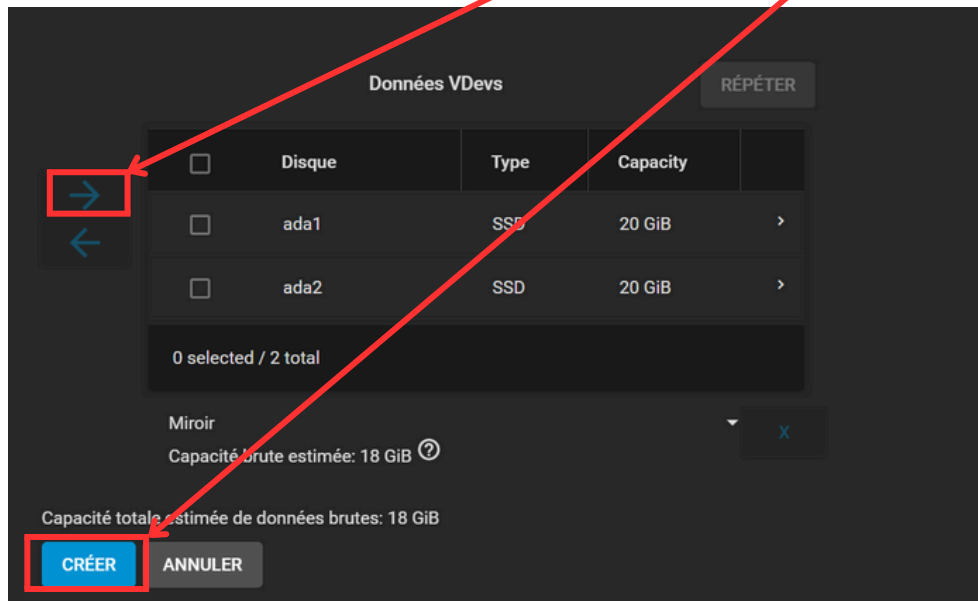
Données VDevs

RÉPÉTER

| | Disque | Type | Capacity |
|---|---|---|---|
| | ada1 | SSD | 20 GiB |
| | ada2 | SSD | 20 GiB |

0 selected / 2 total

Miroir

X

Capacité brute estimée: 18 GiB

Capacité totale estimée de données brutes: 18 GiB

CRÉER

ANNULER